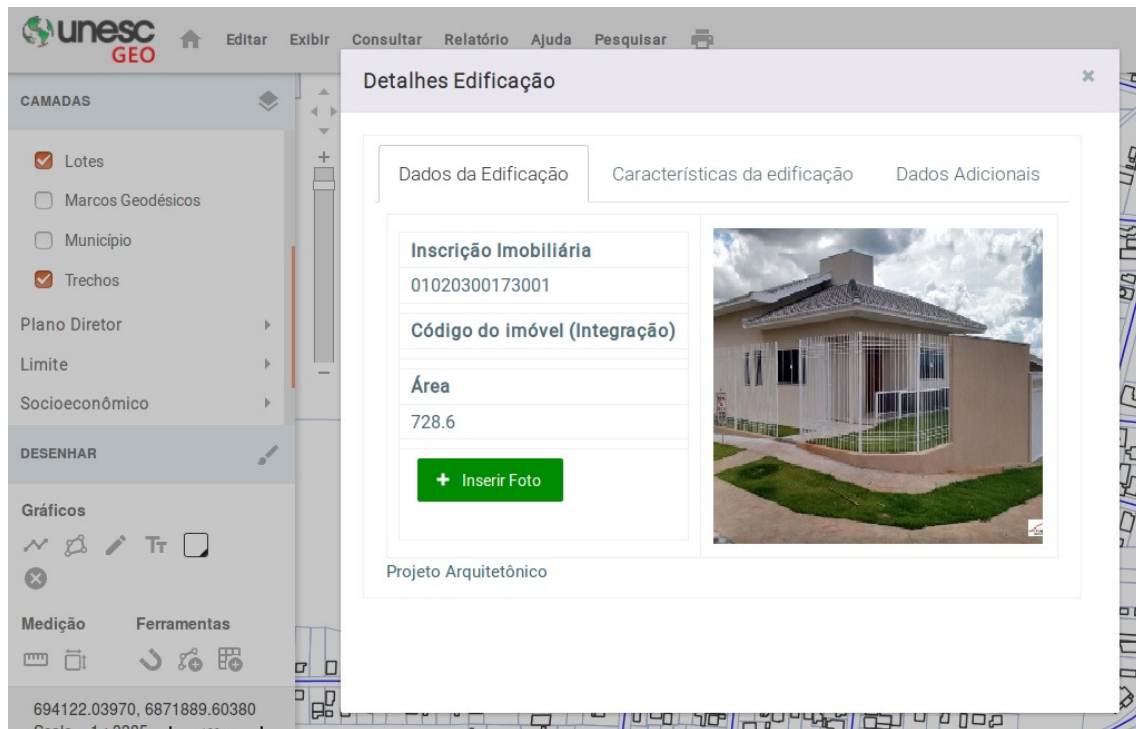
unesc GEO

Editar Exibir Consultar Relatório Ajuda Pesquisar

CAMADAS

Lotes

Marcos Geodésicos

Município

Trechos

Plano Diretor

Limite

Socioeconômico

DESENHAR

Gráficos

Medição Ferramentas

694122.03970, 6871889.60380

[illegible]

Detalhes Edificação

×

Dados da Edificação | Características da edificação | Dados Adicionais

Inscrição Imobiliária

01020300173001

Código do imóvel (Integração)

Área

728.6

+ Inserir Foto

Projeto Arquitetônico